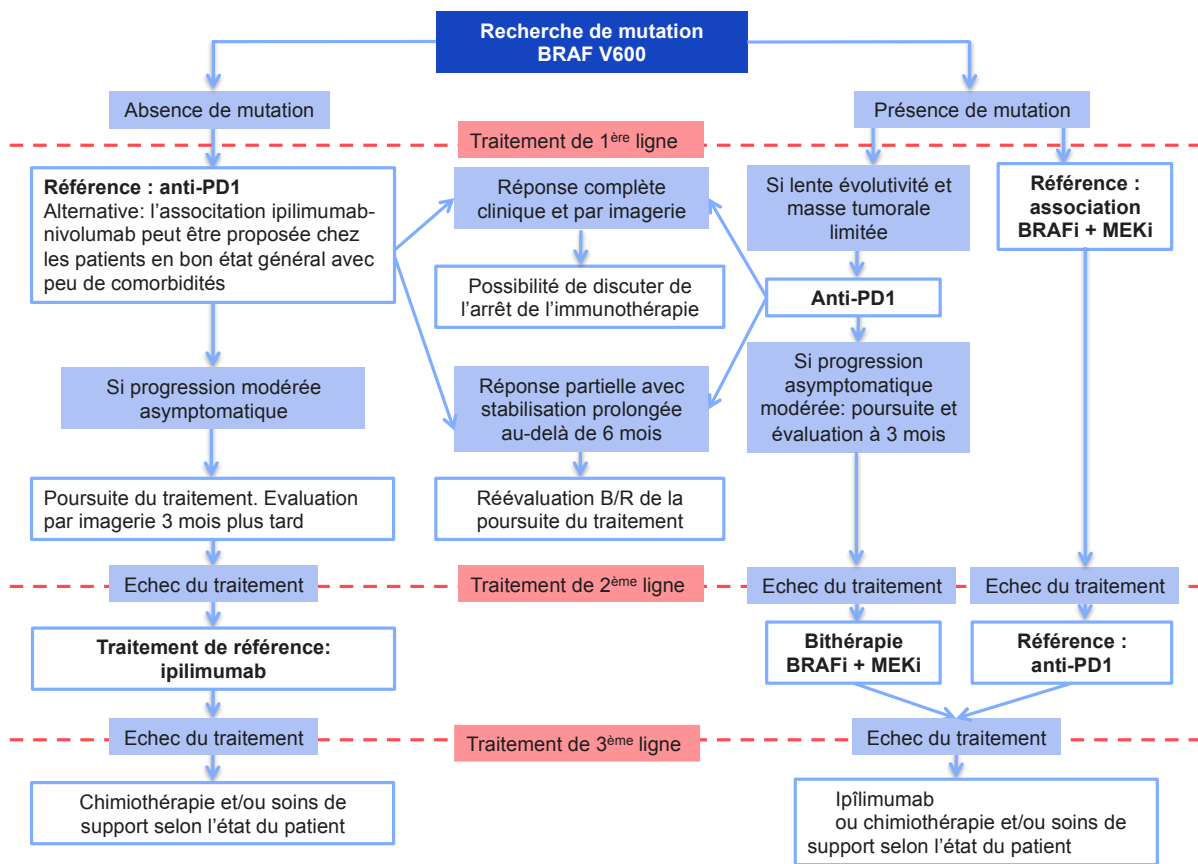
Recherche de mutation
BRAF V600

Absence de mutation

Présence de mutation

Traitement de 1$^{ère}$ ligne

Référence : anti-PD1
Alternative: l'association ipilimumab-nivolumab peut être proposée chez les patients en bon état général avec peu de comorbidités

Réponse complète clinique et par imagerie

Possibilité de discuter de l'arrêt de l'immunothérapie

Si lente évolutivité et masse tumorale limitée

Référence : association BRAFi + MEKi

Anti-PD1

Si progression modérée asymptomatique

Réponse partielle avec stabilisation prolongée au-delà de 6 mois

Si progression asymptomatique modérée: poursuite et évaluation à 3 mois

Poursuite du traitement. Evaluation par imagerie 3 mois plus tard

Réévaluation B/R de la poursuite du traitement

Echec du traitement

Traitement de 2$^{ème}$ ligne

Echec du traitement

Echec du traitement

Traitement de référence: ipilimumab

Bithérapie BRAFi + MEKi

Référence : anti-PD1

Echec du traitement

Traitement de 3$^{ème}$ ligne

Echec du traitement

Chimiothérapie et/ou soins de support selon l'état du patient

Ipîlimumab
ou chimiothérapie et/ou soins de support selon l'état du patient